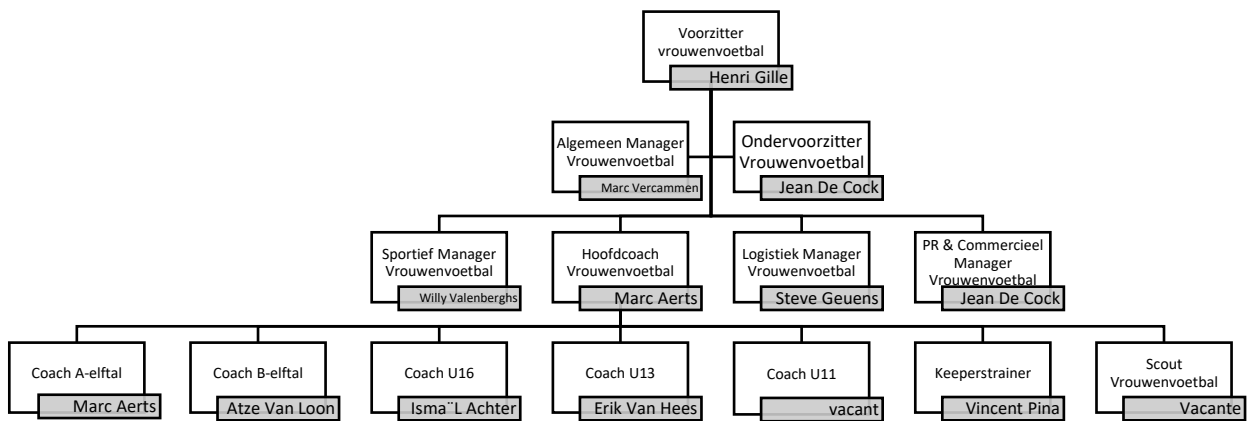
Voorzitter vrouwenvoetbal
Henri Gille

Algemeen Manager Vrouwenvoetbal
Marc Vercammen

Ondervoorzitter Vrouwenvoetbal
Jean De Cock

Sportief Manager Vrouwenvoetbal
Willy Valenberghs

Hoofdcoach Vrouwenvoetbal
Marc Aerts

Logistiek Manager Vrouwenvoetbal
Steve Geuens

PR & Commercieel Manager Vrouwenvoetbal
Jean De Cock

Coach A-elftal
Marc Aerts

Coach B-elftal
Atze Van Loon

Coach U16
Isma¨L Achter

Coach U13
Erik Van Hees

Coach U11
vacant

Keeperstrainer
Vincent Pina

Scout Vrouwenvoetbal
Vacante